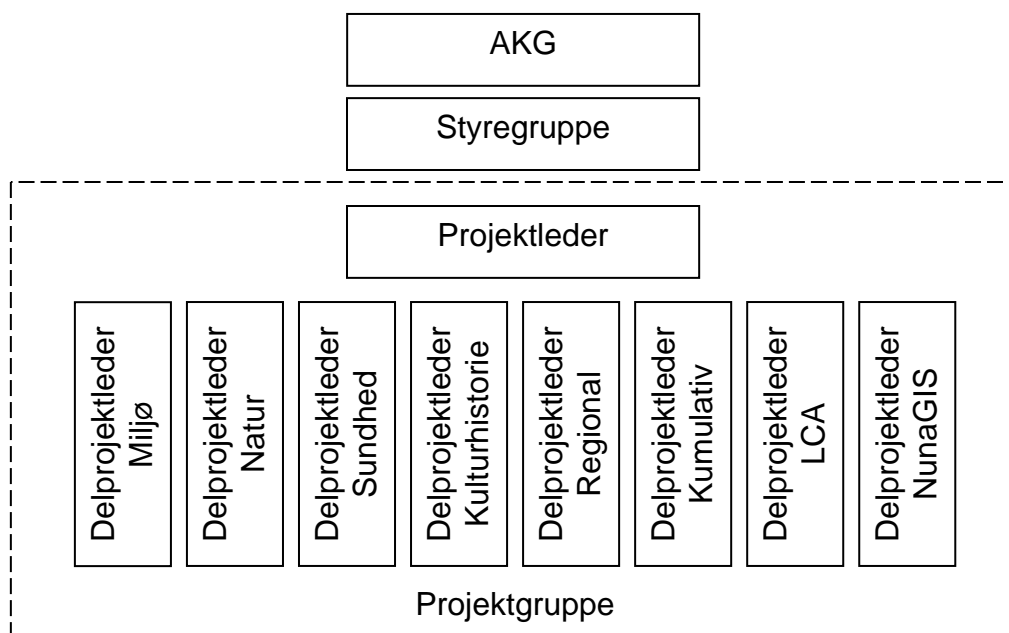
AKG

Styregruppe

Projektleder

Delprojektleder Miljø

Delprojektleder Natur

Delprojektleder Sundhed

Delprojektleder Kulturhistorie

Delprojektleder Regional

Delprojektleder Kumulativ

Delprojektleder LCA

Delprojektleder NunaGIS

Projektgruppe